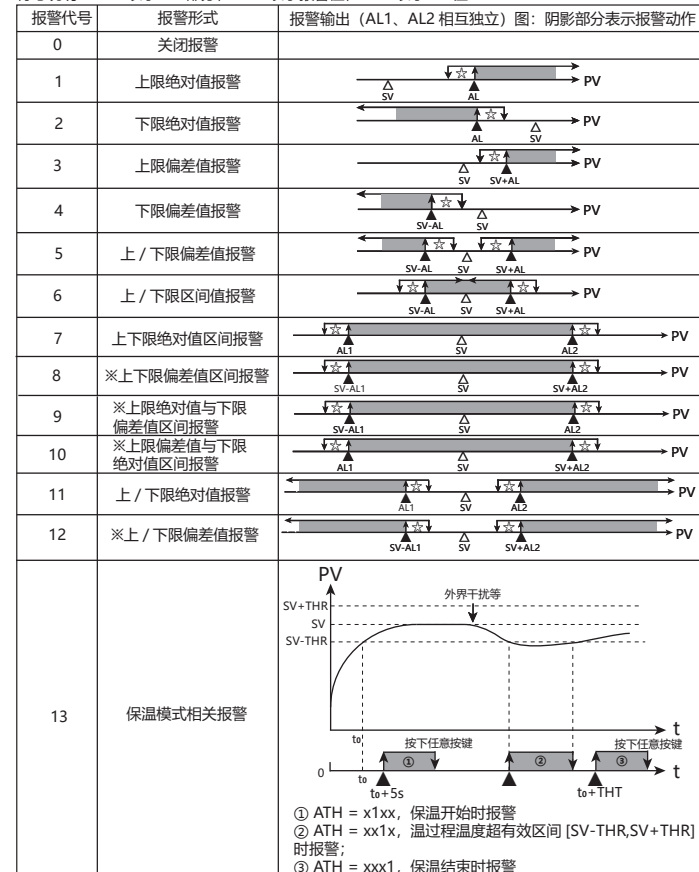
| 报警代号 | 报警形式 | 报警输出（AL1、AL2 相互独立）图：阴影部分表示报警动作 |
|---|---|---|
| 0 | 关闭报警 | |
| 1 | 上限绝对值报警 | SV AL PV |
| 2 | 下限绝对值报警 | AL SV PV |
| 3 | 上限偏差值报警 | SV SV+AL PV |
| 4 | 下限偏差值报警 | SV-AL SV PV |
| 5 | 上 / 下限偏差值报警 | SV-AL SV SV+AL PV |
| 6 | 上 / 下限区间值报警 | SV-AL SV SV+AL PV |
| 7 | 上下限绝对值区间报警 | AL1 SV AL2 PV |
| 8 | ※上下限偏差值区间报警 | SV-AL1 SV SV+AL2 PV |
| 9 | ※上限绝对值与下限偏差值区间报警 | SV-AL1 SV AL2 PV |
| 10 | ※上限偏差值与下限绝对值区间报警 | AL1 SV SV+AL2 PV |
| 11 | 上 / 下限绝对值报警 | AL1 SV AL2 PV |
| 12 | ※上 / 下限偏差值报警 | SV-AL1 SV SV+AL2 PV |
| 13 | 保温模式相关报警 | PV SV+THR SV SV-THR 外界干扰等 t t₀ 0 t₀ t₀+5s 按下任意按键 ① ② ③ t₀+THT 按下任意按键 t ① ATH = x1xx，保温开始时报警 ② ATH = xx1x，温过程温度超有效区间 [SV-THR,SV+THR] 时报警； ③ ATH = xxx1，保温结束时报警 |